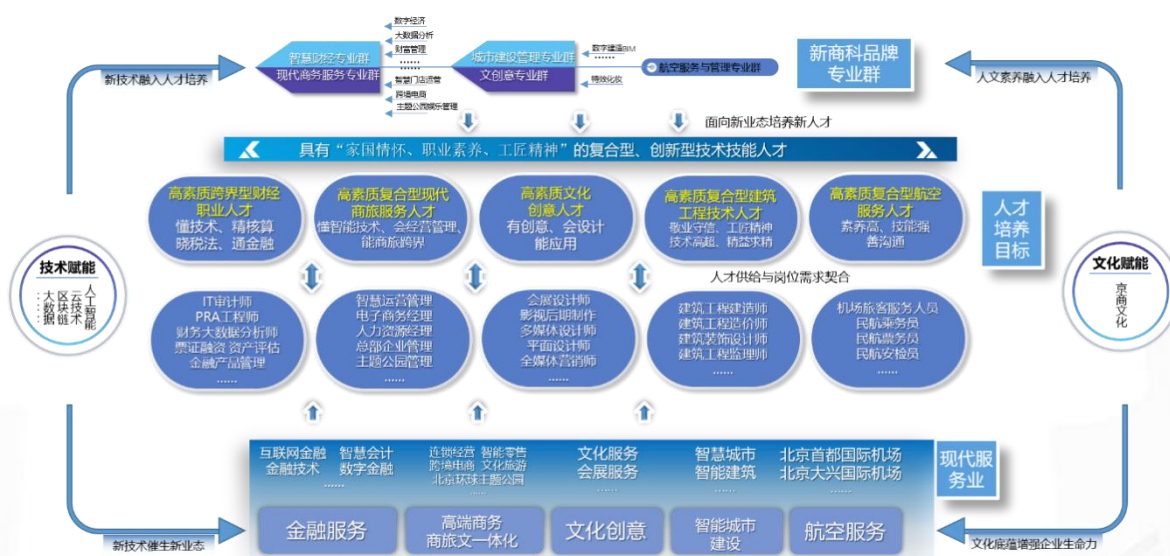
数字经济
大数据分析
财富管理
……
智慧门店运营
跨境电商
主题公园娱乐管理

智慧财经专业群
现代商务服务专业群

城市建设管理专业群
文创意专业群

数字建造BIM
特效化妆

航空服务与管理专业群

新商科品牌专业群

新技术融入人才培养

人文素养融入人才培养

面向新业态培养新人才

具有“家国情怀、职业素养、工匠精神”的复合型、创新型技术技能人才

高素质跨界型财经职业人才
懂技术、精核算
晓税法、通金融

高素质复合型现代商旅服务人才
懂智能技术、会经营管理、能商旅跨界

高素质文化创意人才
有创意、会设计
能应用

高素质复合型建筑工程技术人才
敬业守信、工匠精神
技术高超、精益求精

高素质复合型航空服务人才
素养高、技能强
善沟通

人才培养目标

人才供给与岗位需求契合

技术赋能
人工智能
云技术
区块链
大数据

文化赋能
京商文化

IT审计师
PRA工程师
财务大数据分析师
票证融资 资产评估
金融产品管理
……

智慧运营管理
电子商务经理
人力资源经理
总部企业管理
主题公园管理
……

会展设计师
影视后期制作
多媒体设计师
平面设计师
全媒体营销师
……

建筑工程建造师
建筑工程造价师
建筑装饰设计师
建筑工程监理师
……

机场旅客服务人员
民航乘务员
民航票务员
民航安检员
……

互联网金融
金融技术
智慧会计
数字金融
……

连锁经营
跨境电商
北京环球主题公园
智能零售
文化旅游

文化服务
会展服务
……

智慧城市
智能建筑
……

北京首都国际机场
北京大兴国际机场
……

现代服务业

金融服务
高端商务
商旅文一体化
文化创意
智能城市建设
航空服务

新技术催生新业态

文化底蕴增强企业生命力